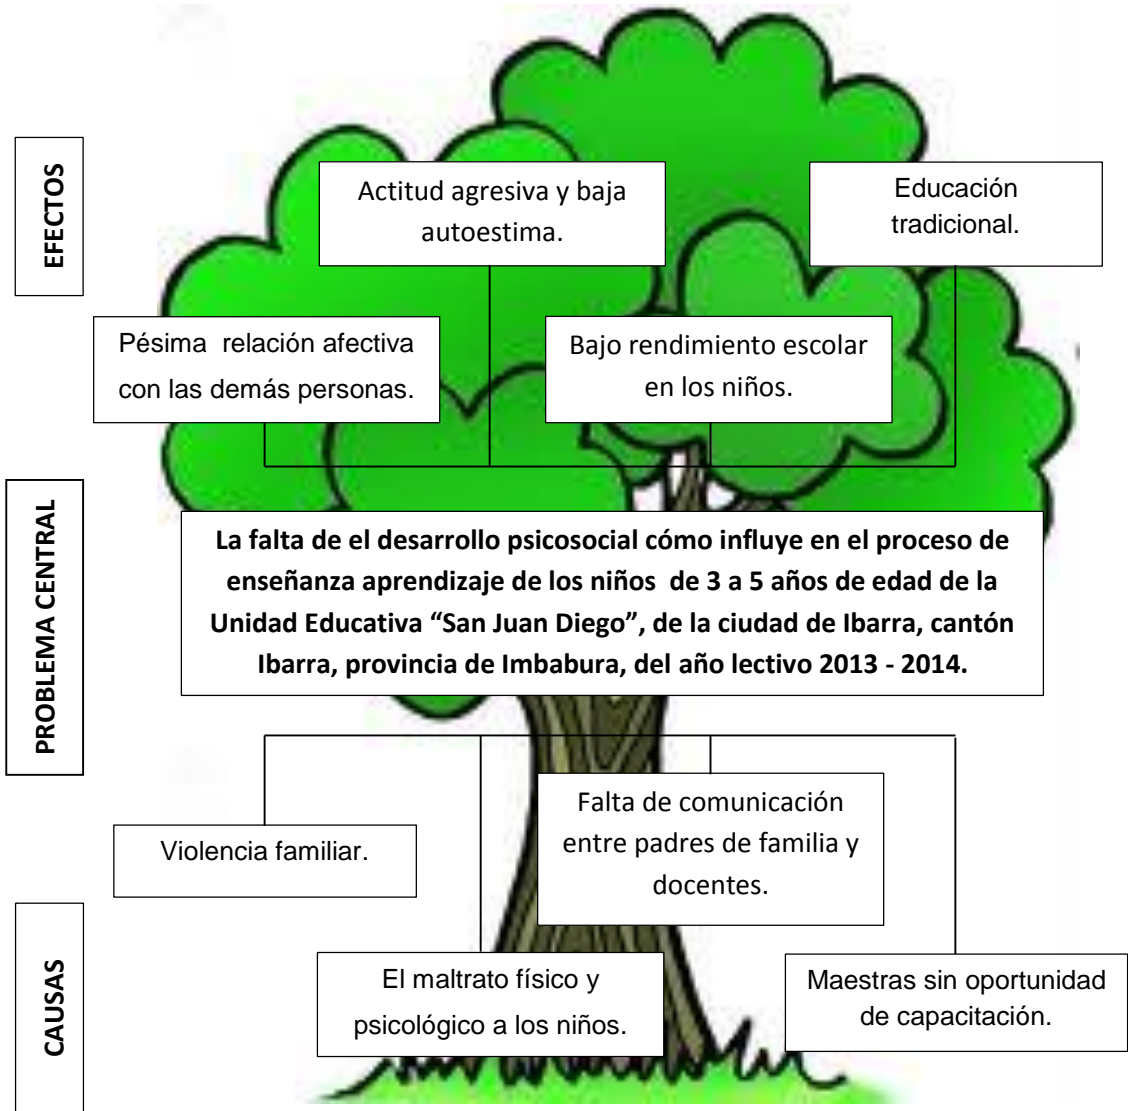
EFECTOS

Actitud agresiva y baja autoestima.

Educación tradicional.

Pésima relación afectiva con las demás personas.

Bajo rendimiento escolar en los niños.

PROBLEMA CENTRAL

La falta de el desarrollo psicosocial cómo influye en el proceso de enseñanza aprendizaje de los niños de 3 a 5 años de edad de la Unidad Educativa "San Juan Diego", de la ciudad de Ibarra, cantón Ibarra, provincia de Imbabura, del año lectivo 2013 - 2014.

Violencia familiar.

Falta de comunicación entre padres de familia y docentes.

CAUSAS

El maltrato físico y psicológico a los niños.

Maestras sin oportunidad de capacitación.